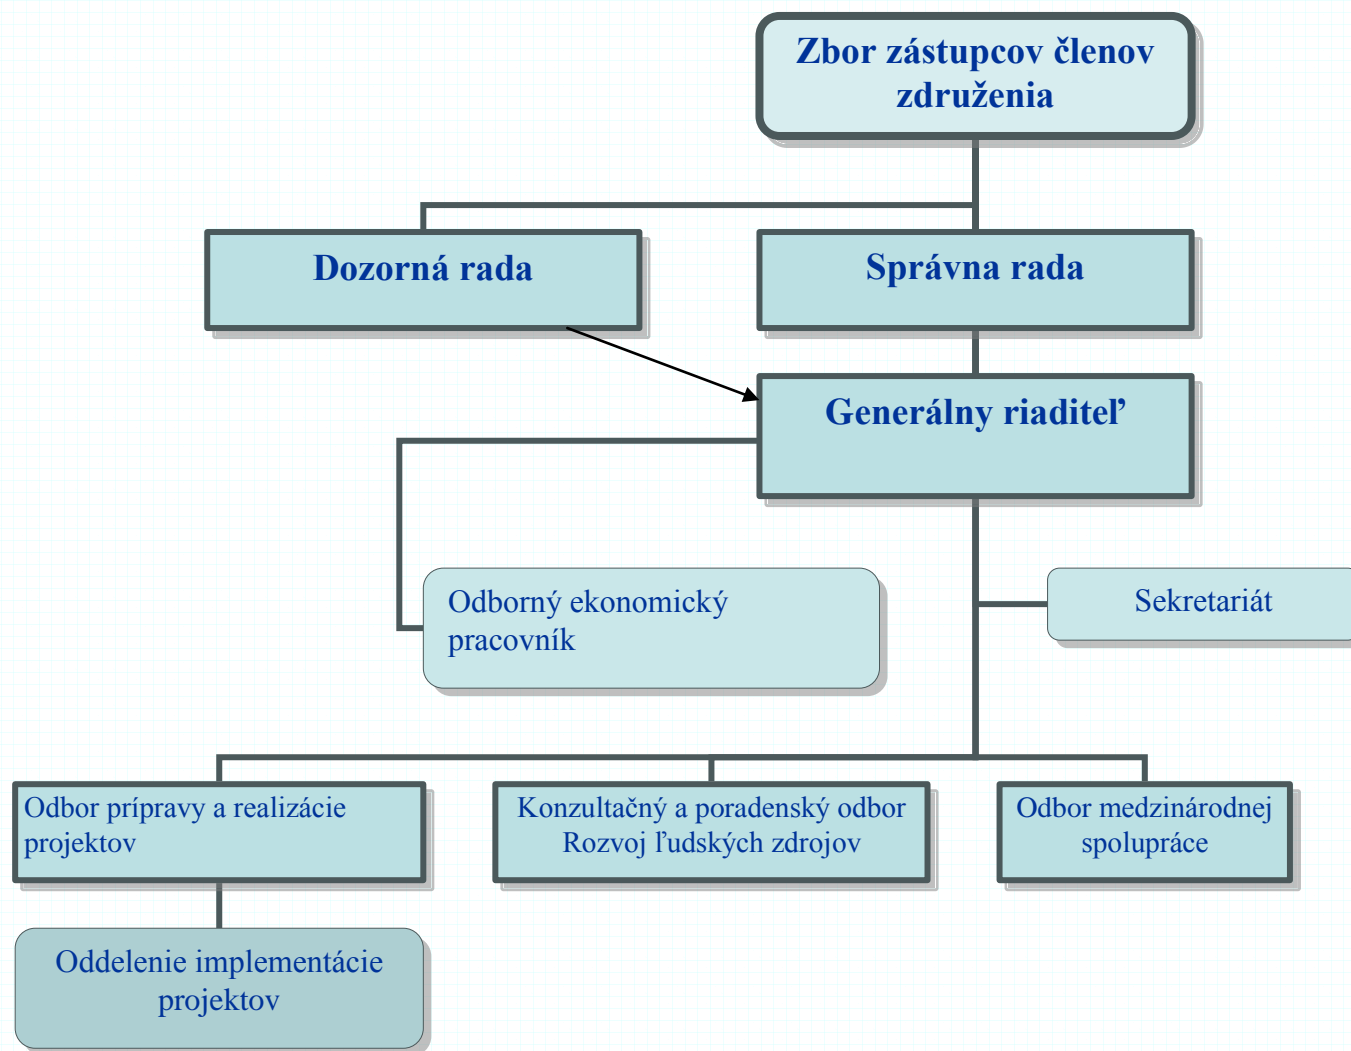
Zbor zástupcov členov združenia

Dozorná rada

Správna rada

Generálny riaditeľ

Odborný ekonomický pracovník

Sekretariát

Odbor prípravy a realizácie projektov

Konzultačný a poradenský odbor Rozvoj ľudských zdrojov

Odbor medzinárodnej spolupráce

Oddelenie implementácie projektov